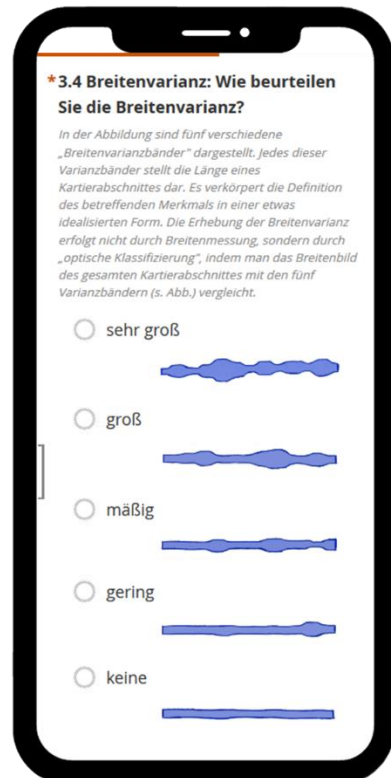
*3.4 Breitenvarianz: Wie beurteilen Sie die Breitenvarianz?

In der Abbildung sind fünf verschiedene „Breitenvarianzbänder" dargestellt. Jedes dieser Varianzbänder stellt die Länge eines Kartierabschnittes dar. Es verkörpert die Definition des betreffenden Merkmals in einer etwas idealisierten Form. Die Erhebung der Breitenvarianz erfolgt nicht durch Breitenmessung, sondern durch „optische Klassifizierung", indem man das Breitenbild des gesamten Kartierabschnittes mit den fünf Varianzbändern (s. Abb.) vergleicht.

sehr groß

groß

mäßig

gering

keine